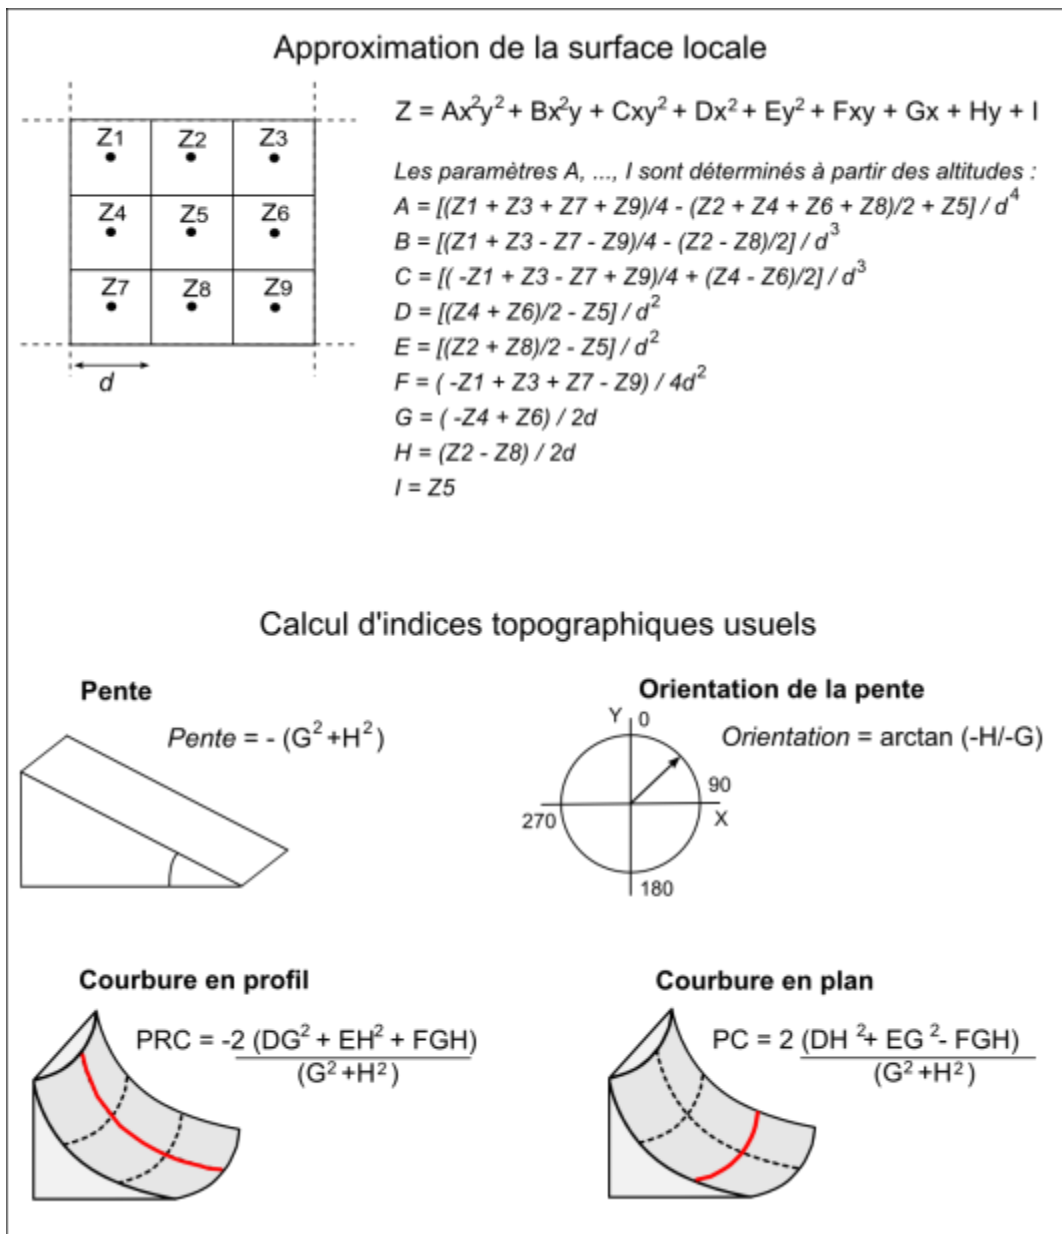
Approximation de la surface locale

| Z1 | Z2 | Z3 |
|---|---|---|
| Z4 | Z5 | Z6 |
| Z7 | Z8 | Z9 |

d

$Z = Ax^2y^2 + Bx^2y + Cxy^2 + Dx^2 + Ey^2 + Fxy + Gx + Hy + I$

Les paramètres A, ..., I sont déterminés à partir des altitudes :
$A = [(Z1 + Z3 + Z7 + Z9)/4 - (Z2 + Z4 + Z6 + Z8)/2 + Z5] / d^4$
$B = [(Z1 + Z3 - Z7 - Z9)/4 - (Z2 - Z8)/2] / d^3$
$C = [( -Z1 + Z3 - Z7 + Z9)/4 + (Z4 - Z6)/2] / d^3$
$D = [(Z4 + Z6)/2 - Z5] / d^2$
$E = [(Z2 + Z8)/2 - Z5] / d^2$
$F = ( -Z1 + Z3 + Z7 - Z9) / 4d^2$
$G = ( -Z4 + Z6) / 2d$
$H = (Z2 - Z8) / 2d$
$I = Z5$

Calcul d'indices topographiques usuels

Pente
Pente $= - (G^2 + H^2)$

Orientation de la pente
Y 0 90 X 270 180
Orientation = arctan (-H/-G)

Courbure en profil
$PRC = -2 \frac{(DG^2 + EH^2 + FGH)}{(G^2 + H^2)}$

Courbure en plan
$PC = 2 \frac{(DH^2 + EG^2 - FGH)}{(G^2 + H^2)}$